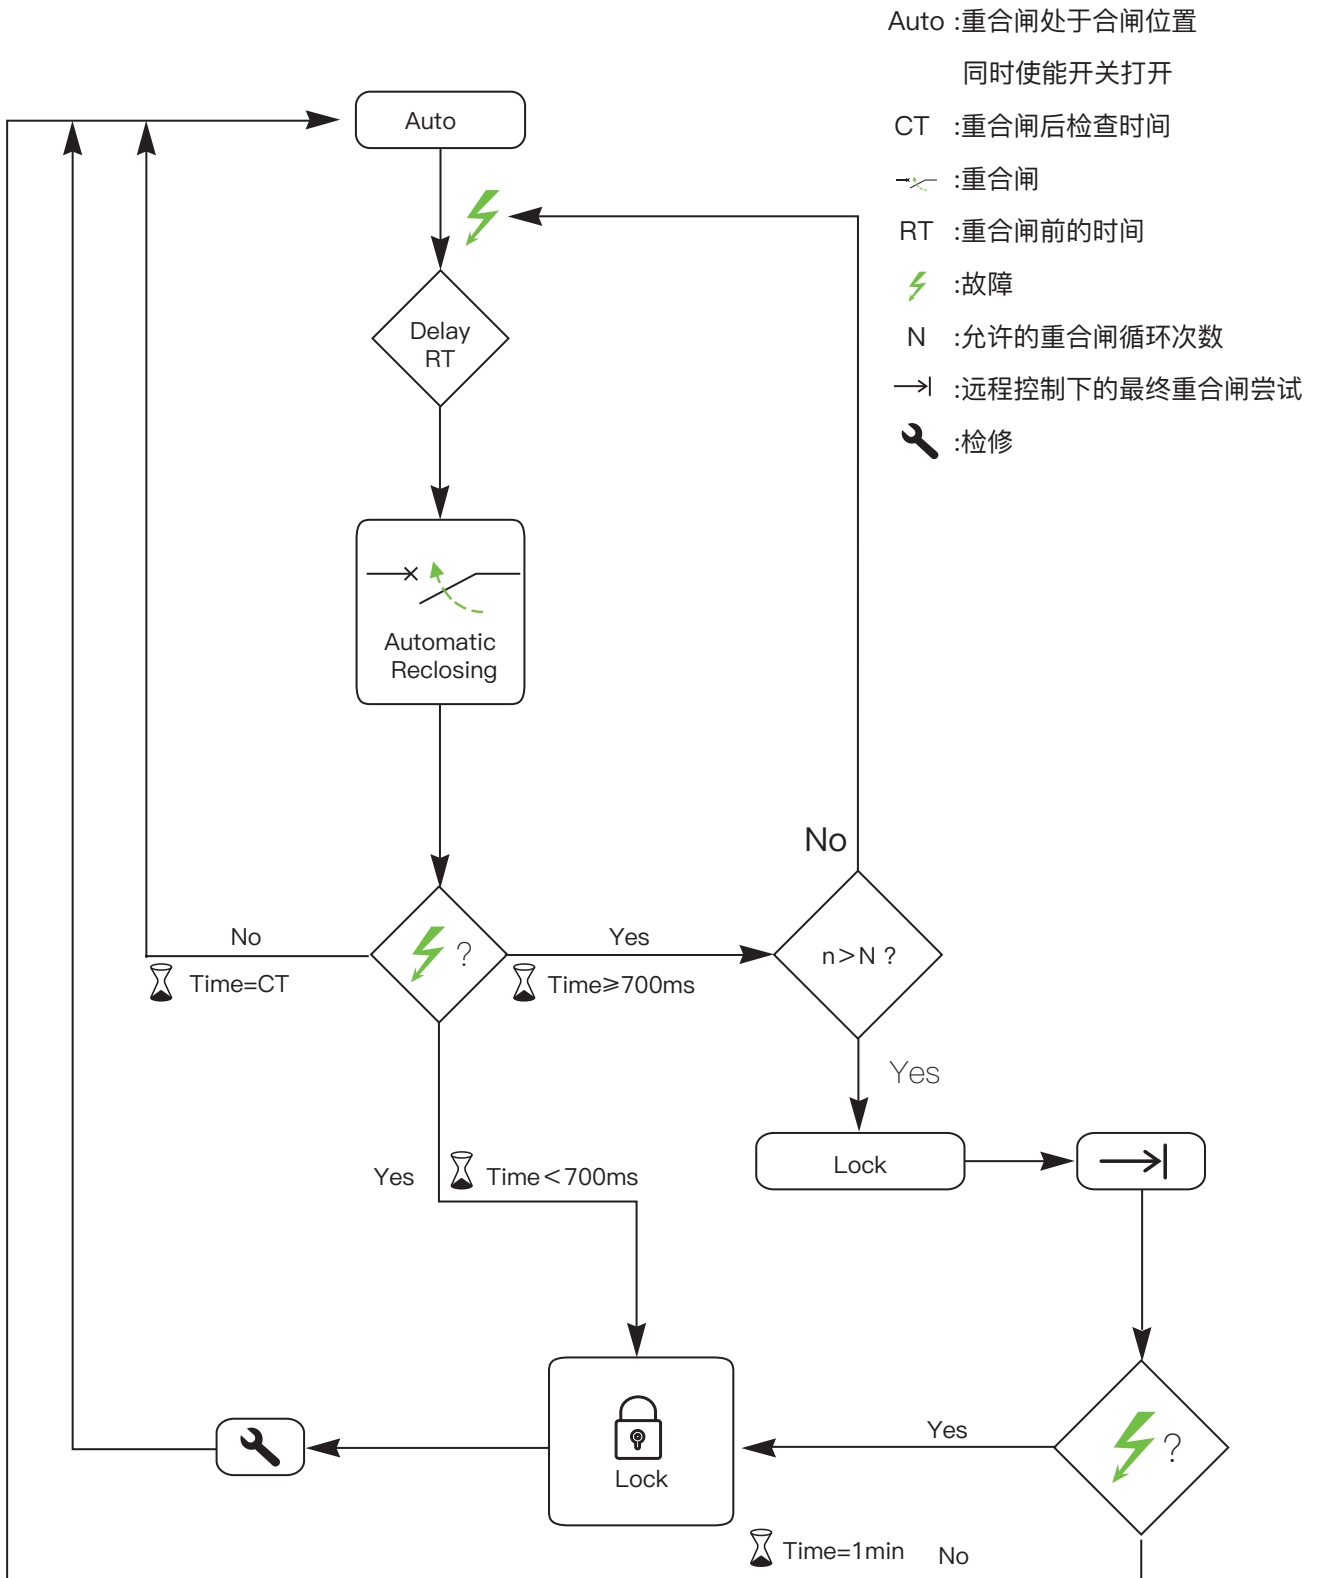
Auto :重合闸处于合闸位置
同时使能开关打开
CT :重合闸后检查时间
:重合闸
RT :重合闸前的时间
:故障
N :允许的重合闸循环次数
:远程控制下的最终重合闸尝试
:检修

Auto

Delay RT

Automatic Reclosing

No

No
Time=CT

?

Yes
Time≥700ms

n>N ?

Yes

Lock

Yes
Time<700ms

Lock

Yes

?

Time=1min
No